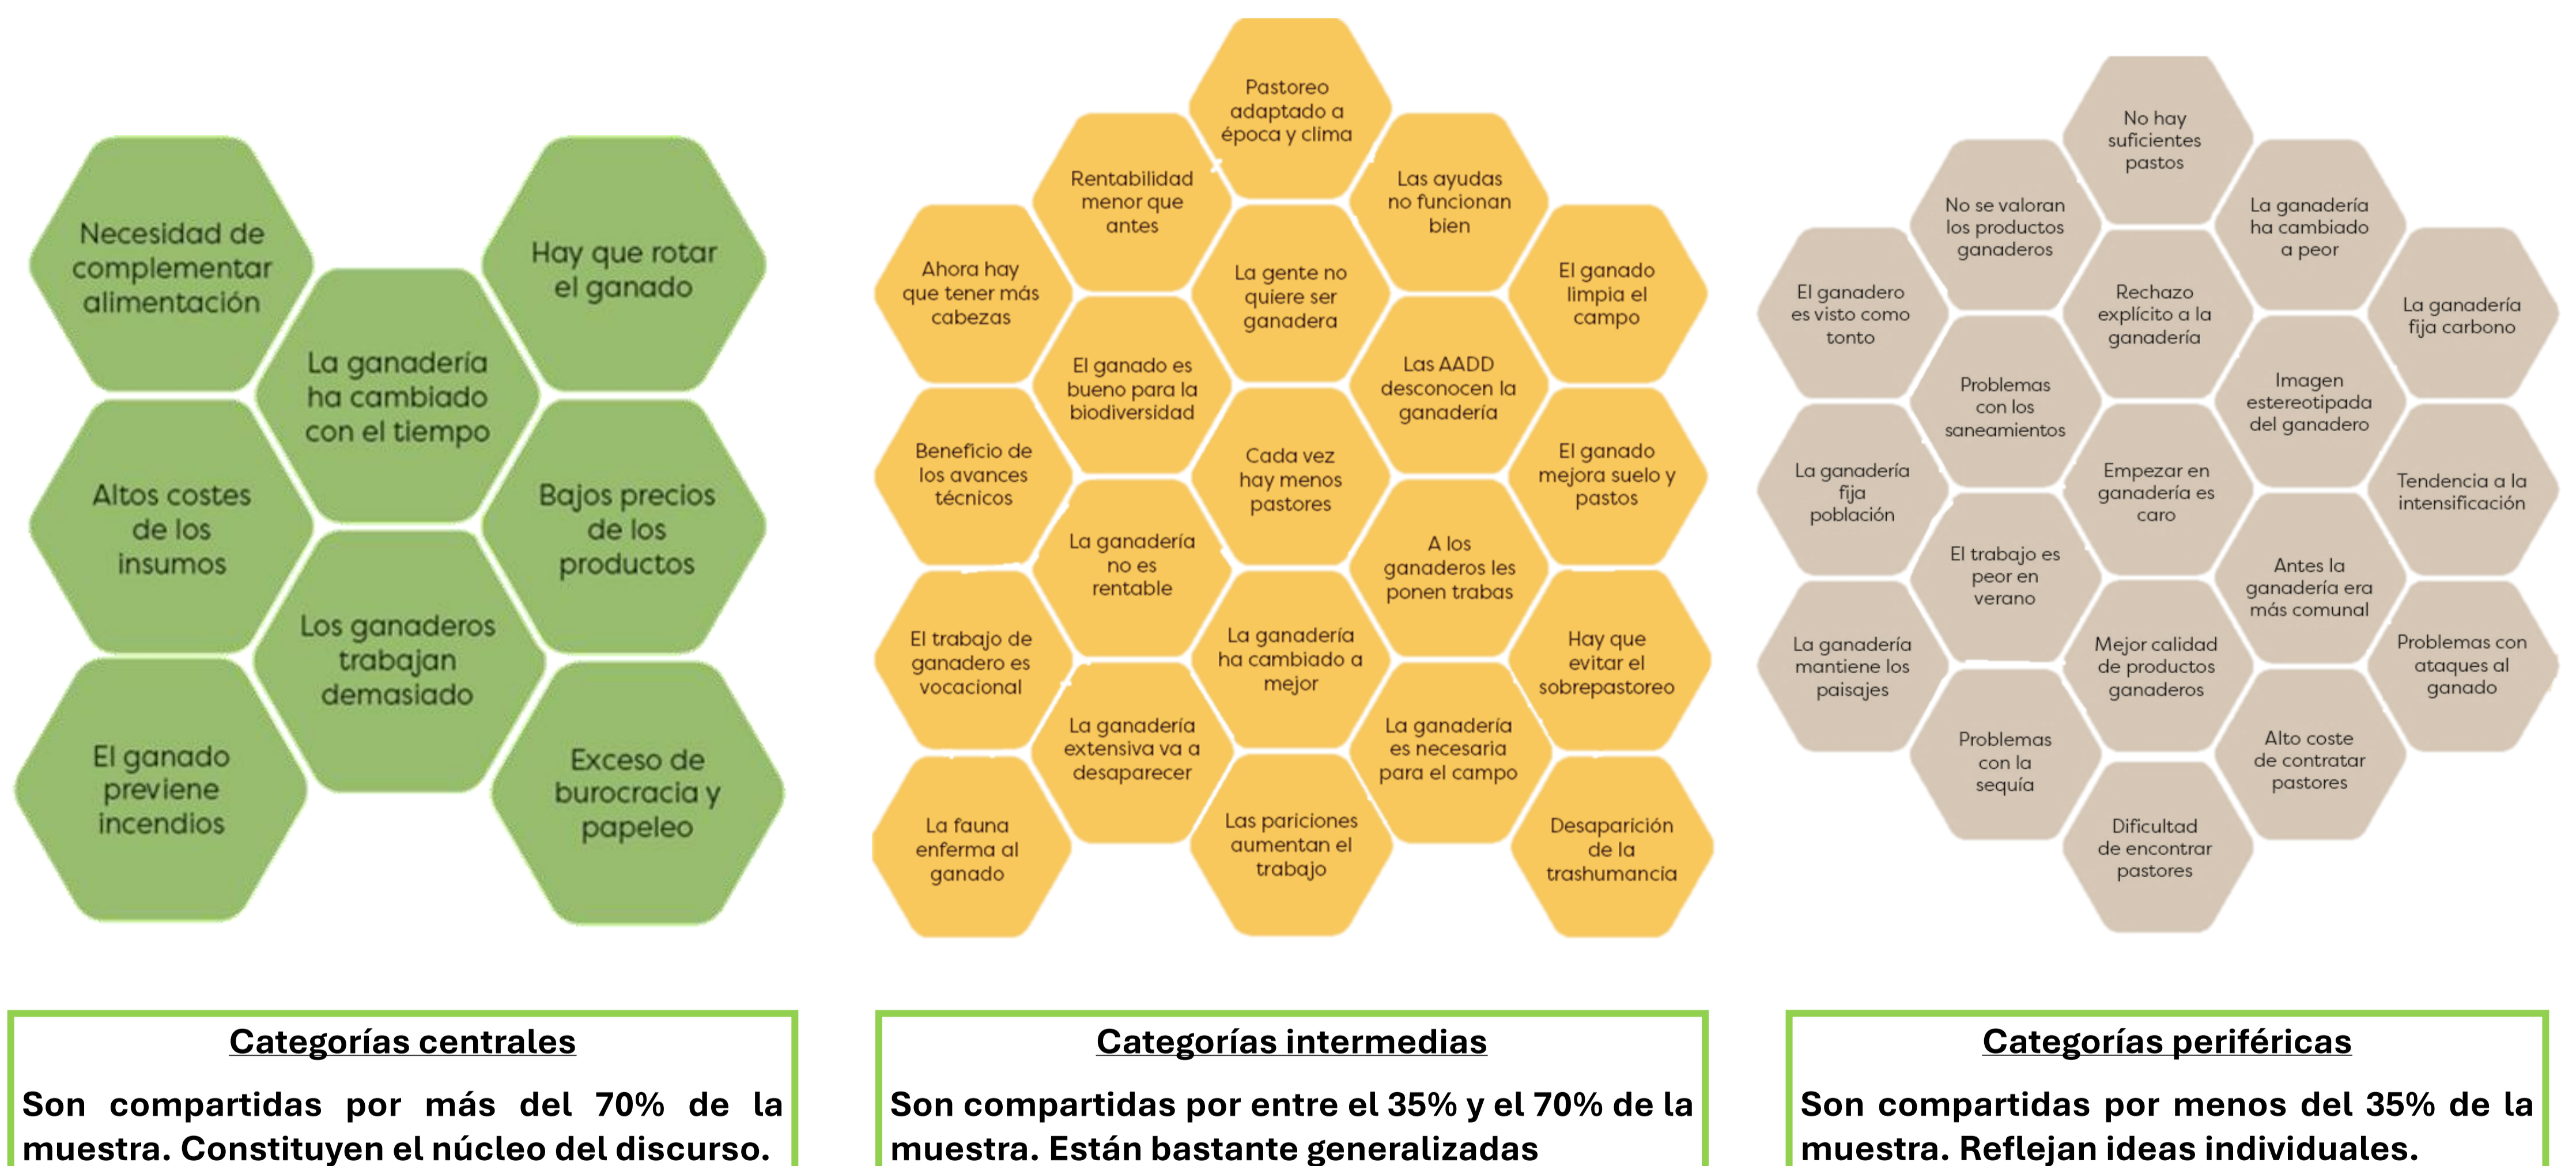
Necesidad de complementar alimentación

Hay que rotar el ganado

La ganadería ha cambiado con el tiempo

Altos costes de los insumos

Bajos precios de los productos

Los ganaderos trabajan demasiado

El ganado previene incendios

Exceso de burocracia y papeleo

Pastoreo adaptado a época y clima

Rentabilidad menor que antes

Las ayudas no funcionan bien

Ahora hay que tener más cabezas

La gente no quiere ser ganadera

El ganado limpia el campo

El ganado es bueno para la biodiversidad

Las AADD desconocen la ganadería

Beneficio de los avances técnicos

Cada vez hay menos pastores

El ganado mejora suelo y pastos

La ganadería no es rentable

A los ganaderos les ponen trabas

El trabajo de ganadero es vocacional

La ganadería ha cambiado a mejor

Hay que evitar el sobrepastoreo

La ganadería extensiva va a desaparecer

La ganadería es necesaria para el campo

La fauna enferma al ganado

Las pariciones aumentan el trabajo

Desaparición de la trashumancia

No hay suficientes pastos

No se valoran los productos ganaderos

La ganadería ha cambiado a peor

El ganadero es visto como tonto

Rechazo explícito a la ganadería

La ganadería fija carbono

Problemas con los saneamientos

Imagen estereotipada del ganadero

La ganadería fija población

Empezar en ganadería es caro

Tendencia a la intensificación

El trabajo es peor en verano

Antes la ganadería era más comunal

La ganadería mantiene los paisajes

Mejor calidad de productos ganaderos

Problemas con ataques al ganado

Problemas con la sequía

Alto coste de contratar pastores

Dificultad de encontrar pastores

Categorías centrales

Son compartidas por más del 70% de la muestra. Constituyen el núcleo del discurso.

Categorías intermedias

Son compartidas por entre el 35% y el 70% de la muestra. Están bastante generalizadas

Categorías periféricas

Son compartidas por menos del 35% de la muestra. Reflejan ideas individuales.